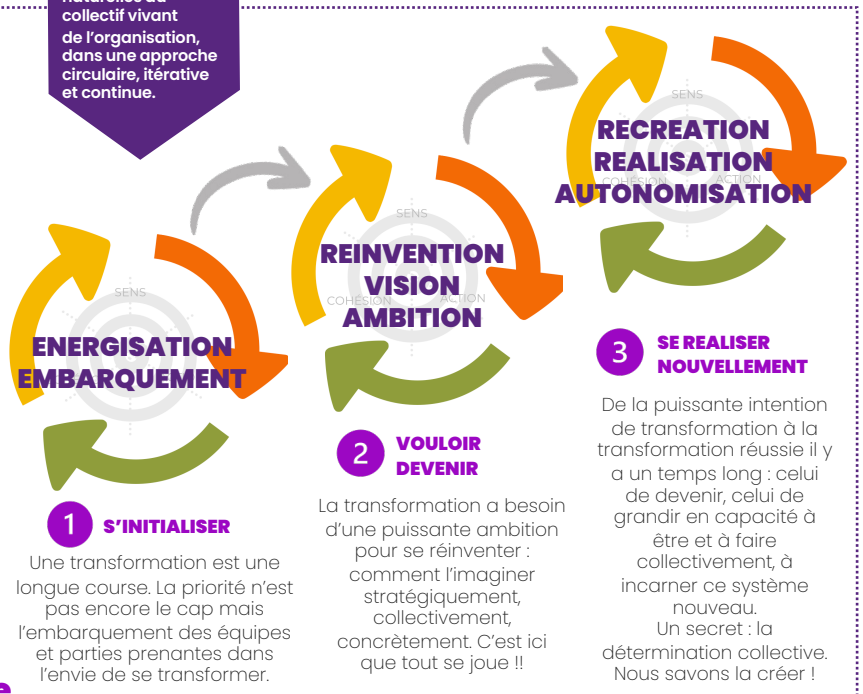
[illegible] collectif vivant de l'organisation, dans une approche circulaire, itérative et continue.

SENS
COHÉSION
ACTION
ENERGISATION
EMBARQUEMENT

1 S'INITIALISER

Une transformation est une longue course. La priorité n'est pas encore le cap mais l'embarquement des équipes et parties prenantes dans l'envie de se transformer.

SENS
COHÉSION
ACTION
REINVENTION
VISION
AMBITION

2 VOULOIR DEVENIR

La transformation a besoin d'une puissante ambition pour se réinventer : comment l'imaginer stratégiquement, collectivement, concrètement. C'est ici que tout se joue !!

SENS
COHÉSION
ACTION
RECREATION
REALISATION
AUTONOMISATION

3 SE REALISER NOUVELLEMENT

De la puissante intention de transformation à la transformation réussie il y a un temps long : celui de devenir, celui de grandir en capacité à être et à faire collectivement, à incarner ce système nouveau.
Un secret : la détermination collective. Nous savons la créer !